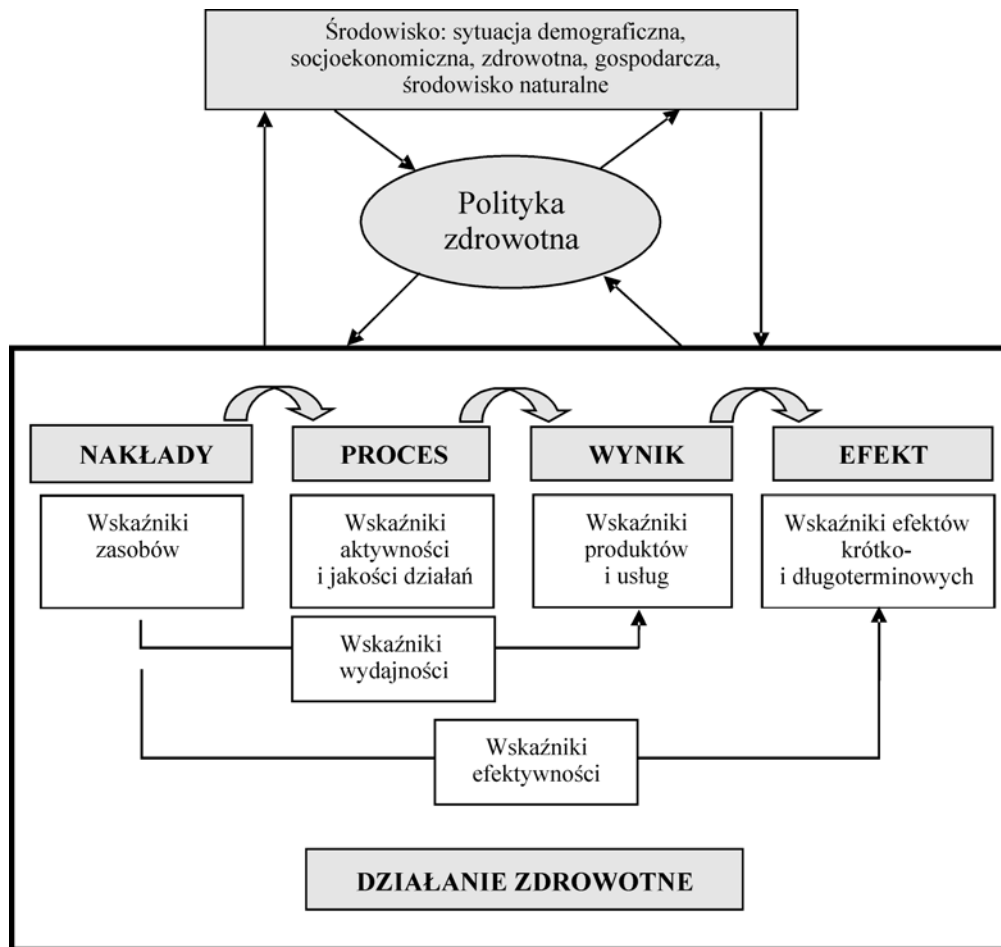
Środowisko: sytuacja demograficzna, socjoekonomiczna, zdrowotna, gospodarcza, środowisko naturalne

Polityka zdrowotna

NAKŁADY

PROCES

WYNIK

EFEKT

Wskaźniki zasobów

Wskaźniki aktywności i jakości działań

Wskaźniki produktów i usług

Wskaźniki efektów krótko- i długoterminowych

Wskaźniki wydajności

Wskaźniki efektywności

DZIAŁANIE ZDROWOTNE